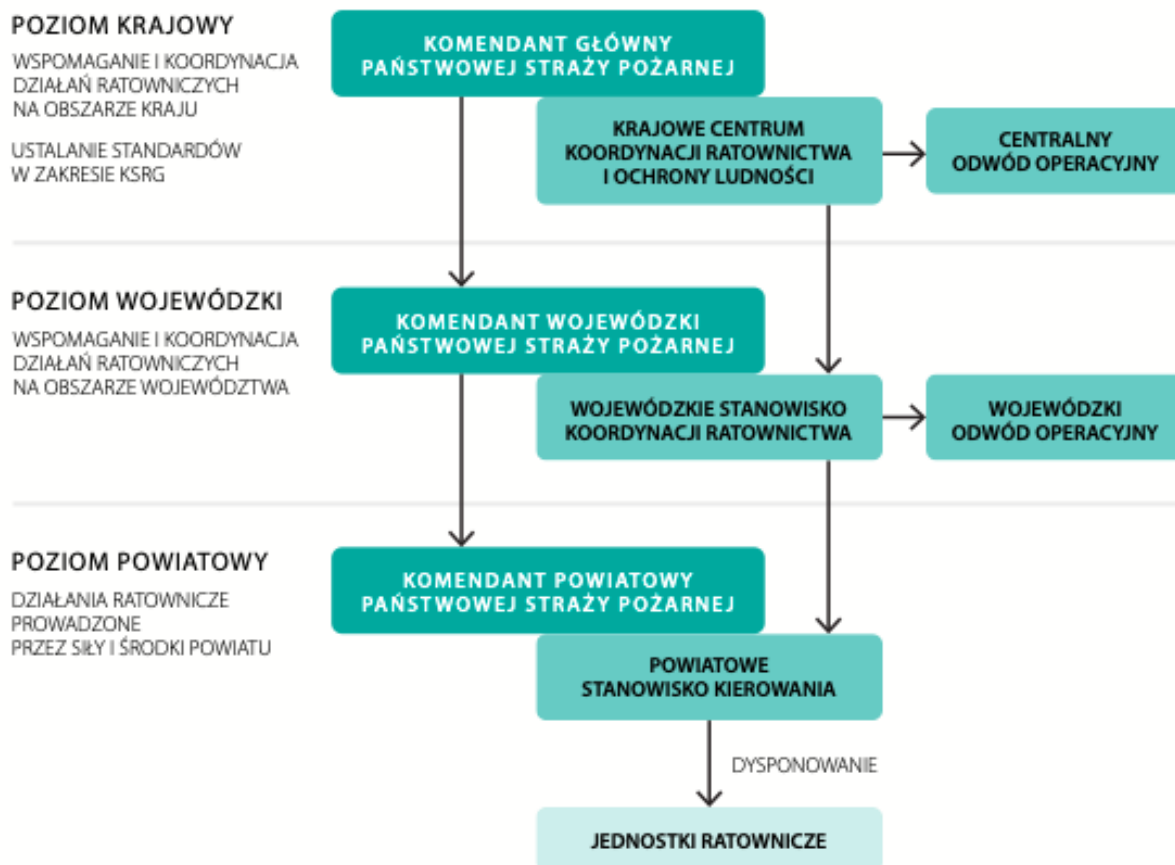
POZIOM KRAJOWY

WSPOMAGANIE I KOORDYNACJA DZIAŁAŃ RATOWNICZYCH NA OBSZARZE KRAJU

USTALANIE STANDARDÓW W ZAKRESIE KSRG

KOMENDANT GŁÓWNY PAŃSTWOWEJ STRAŻY POŻARNEJ

KRAJOWE CENTRUM KOORDYNACJI RATOWNICTWA I OCHRONY LUDNOŚCI

CENTRALNY ODWÓD OPERACYJNY

POZIOM WOJEWÓDZKI

WSPOMAGANIE I KOORDYNACJA DZIAŁAŃ RATOWNICZYCH NA OBSZARZE WOJEWÓDZTWA

KOMENDANT WOJEWÓDZKI PAŃSTWOWEJ STRAŻY POŻARNEJ

WOJEWÓDZKIE STANOWISKO KOORDYNACJI RATOWNICTWA

WOJEWÓDZKI ODWÓD OPERACYJNY

POZIOM POWIATOWY

DZIAŁANIA RATOWNICZE PROWADZONE PRZEZ SIŁY I ŚRODKI POWIATU

KOMENDANT POWIATOWY PAŃSTWOWEJ STRAŻY POŻARNEJ

POWIATOWE STANOWISKO KIEROWANIA

DYSPONOWANIE

JEDNOSTKI RATOWNICZE